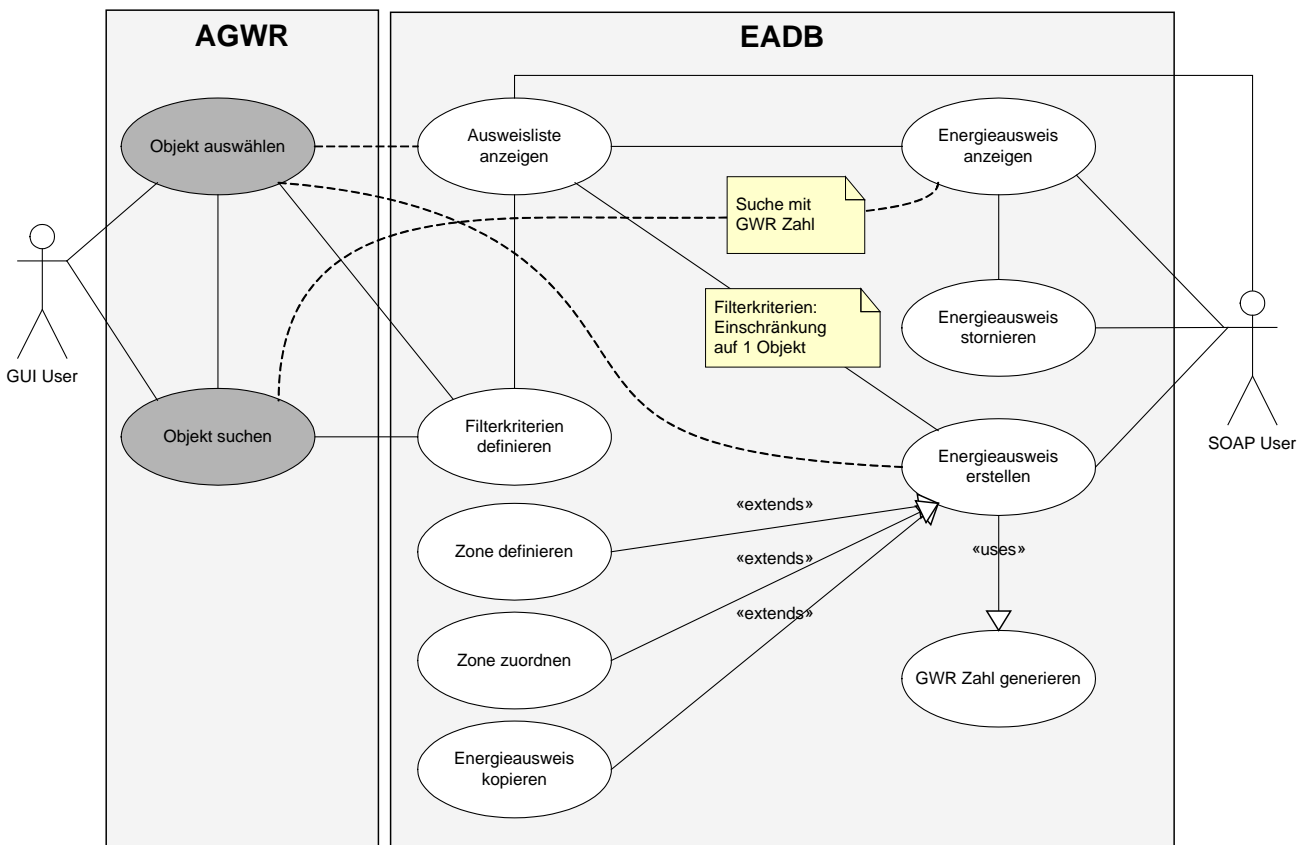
AGWR

EADB

Objekt auswählen

Ausweisliste anzeigen

Energieausweis anzeigen

Suche mit GWR Zahl

GUI User

Filterkriterien: Einschränkung auf 1 Objekt

Energieausweis stornieren

SOAP User

Objekt suchen

Filterkriterien definieren

Energieausweis erstellen

«extends»

Zone definieren

«extends»

«uses»

«extends»

Zone zuordnen

GWR Zahl generieren

Energieausweis kopieren